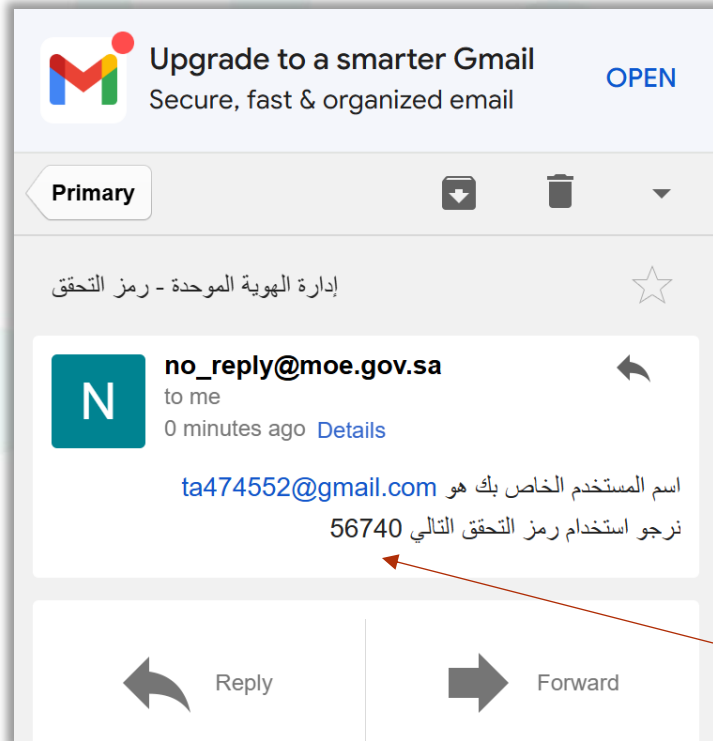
Upgrade to a smarter Gmail
Secure, fast & organized email
OPEN

Primary

إدارة الهوية الموحدة - رمز التحقق

N
no_reply@moe.gov.sa
to me
0 minutes ago Details

اسم المستخدم الخاص بك هو ta474552@gmail.com
نرجو استخدام رمز التحقق التالي 56740

Reply
Forward